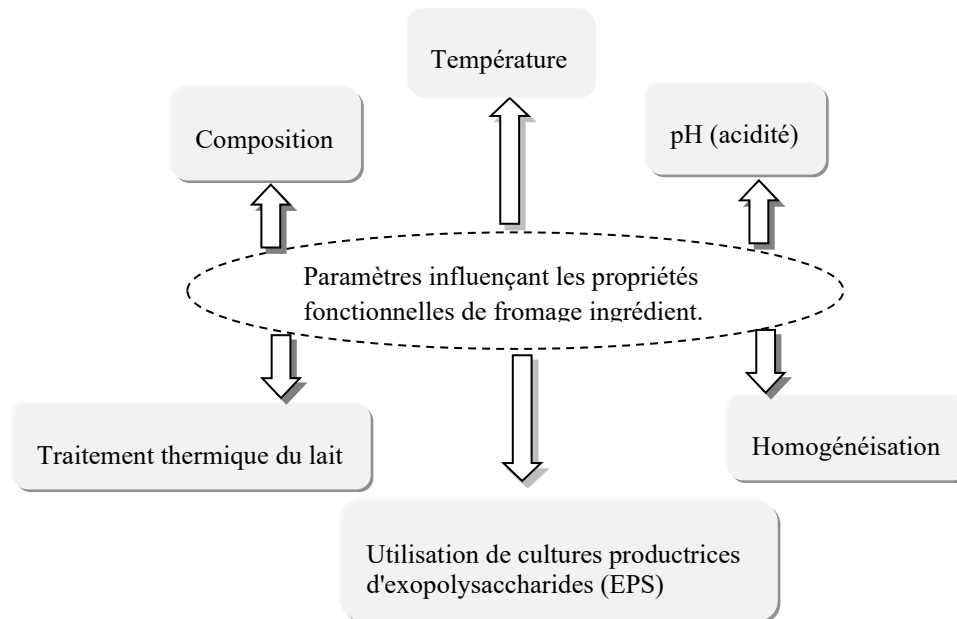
Température

Composition

pH (acidité)

Paramètres influençant les propriétés fonctionnelles de fromage ingrédient.

Traitement thermique du lait

Homogénéisation

Utilisation de cultures productrices d'exopolysaccharides (EPS)